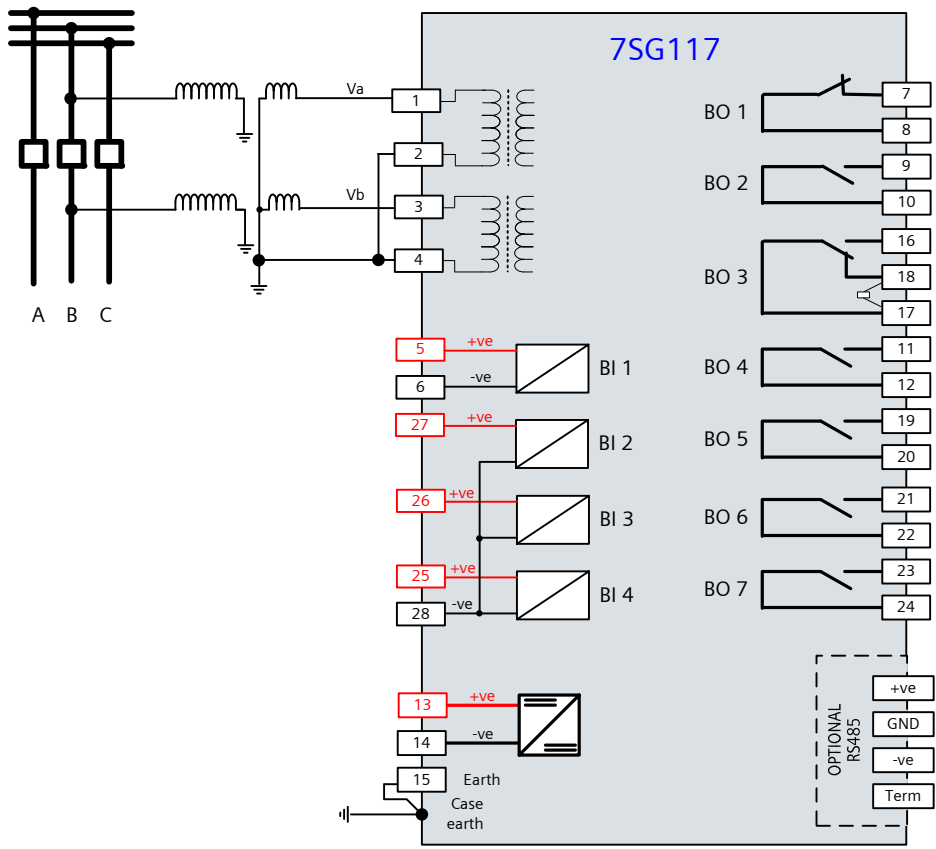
7SG117

Va
1
2
Vb
3
4

A B C

5 +ve
6 -ve
BI 1
27 +ve
BI 2
26 +ve
BI 3
25 +ve
BI 4
28 -ve

13 +ve
14 -ve
15 Earth
Case earth

BO 1
7
8
BO 2
9
10
BO 3
16
18
17
BO 4
11
12
BO 5
19
20
BO 6
21
22
BO 7
23
24

OPTIONAL RS485
+ve
GND
-ve
Term